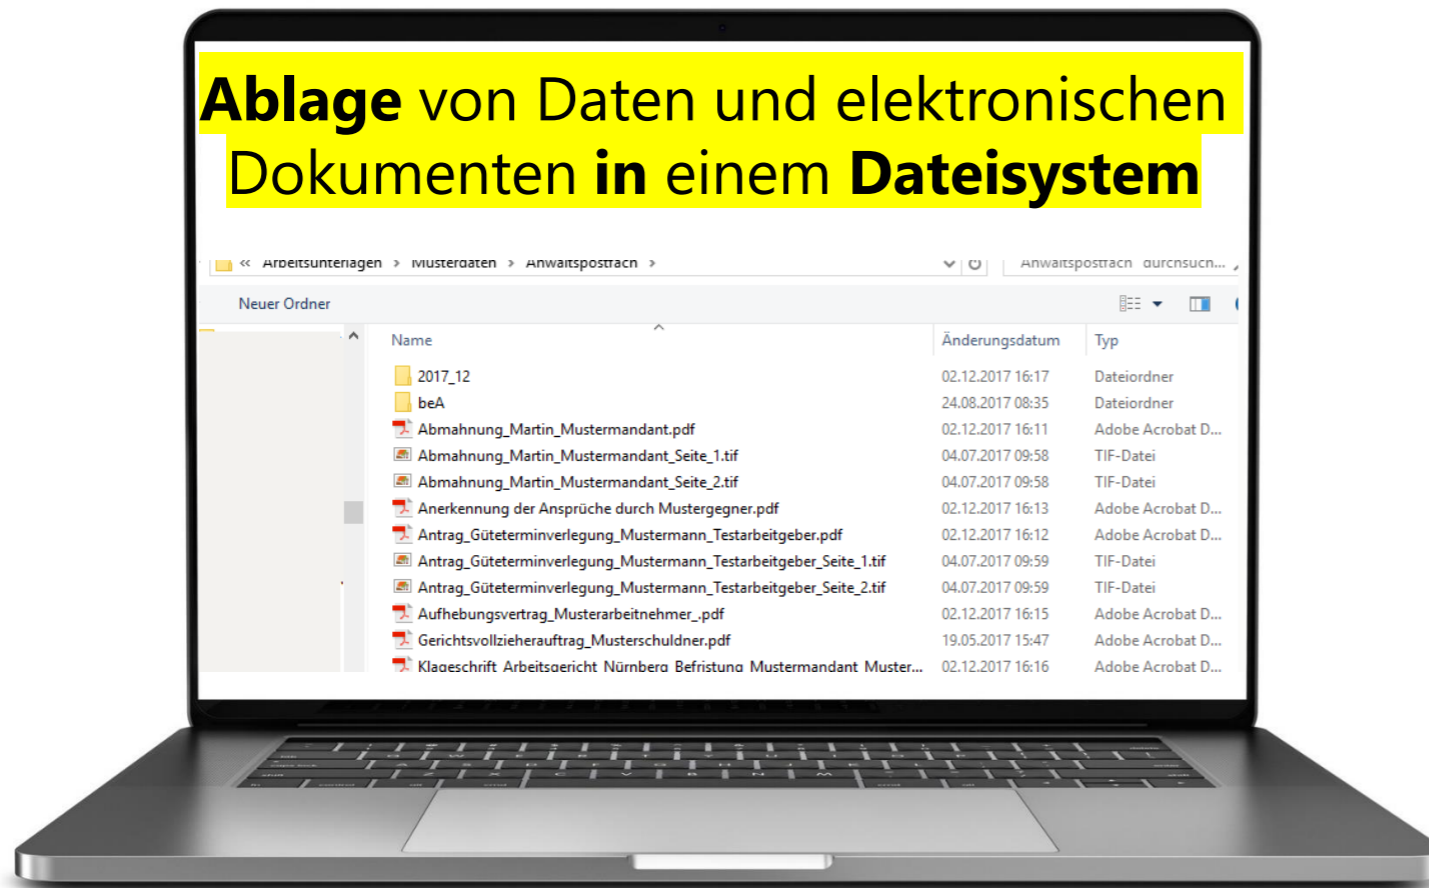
**Ablage** von Daten und elektronischen Dokumenten **in** einem **Dateisystem**

« Arbeitsunterlagen › Musterdaten › Anwaltspostfach ›

Anwaltspostfach durchsuch...

Neuer Ordner

| Name | Änderungsdatum | Typ |
|---|---|---|
| 2017_12 | 02.12.2017 16:17 | Dateiordner |
| beA | 24.08.2017 08:35 | Dateiordner |
| Abmahnung_Martin_Mustermandant.pdf | 02.12.2017 16:11 | Adobe Acrobat D... |
| Abmahnung_Martin_Mustermandant_Seite_1.tif | 04.07.2017 09:58 | TIF-Datei |
| Abmahnung_Martin_Mustermandant_Seite_2.tif | 04.07.2017 09:58 | TIF-Datei |
| Anerkennung der Ansprüche durch Mustergegner.pdf | 02.12.2017 16:13 | Adobe Acrobat D... |
| Antrag_Güteterminverlegung_Mustermann_Testarbeitgeber.pdf | 02.12.2017 16:12 | Adobe Acrobat D... |
| Antrag_Güteterminverlegung_Mustermann_Testarbeitgeber_Seite_1.tif | 04.07.2017 09:59 | TIF-Datei |
| Antrag_Güteterminverlegung_Mustermann_Testarbeitgeber_Seite_2.tif | 04.07.2017 09:59 | TIF-Datei |
| Aufhebungsvertrag_Musterarbeitnehmer_.pdf | 02.12.2017 16:15 | Adobe Acrobat D... |
| Gerichtsvollzieherauftrag_Musterschuldner.pdf | 19.05.2017 15:47 | Adobe Acrobat D... |
| Klageschrift_Arbeitsgericht_Nürnberg_Befristung_Mustermandant_Muster... | 02.12.2017 16:16 | Adobe Acrobat D... |